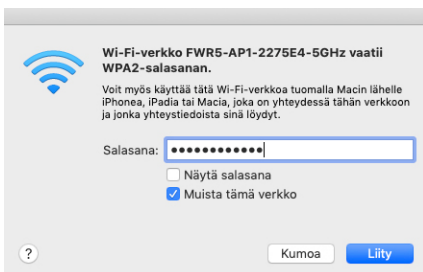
Wi-Fi-verkko FWR5-AP1-2275E4-5GHz vaatii WPA2-salasanan.

Voit myös käyttää tätä Wi-Fi-verkkoa tuomalla Macin lähelle iPhonea, iPadia tai Macia, joka on yhteydessä tähän verkkoon ja jonka yhteystiedoista sinä löydyt.

Salasana: ••••••••••••

Näytä salasana

Muista tämä verkko

?

Kumoa

Liity